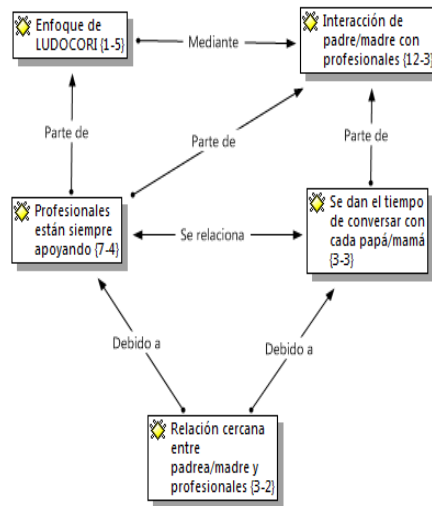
Enfoque de LUDOCORI {1-5}

Mediante

Interacción de padre/madre con profesionales {12-3}

Parte de

Parte de

Parte de

Profesionales están siempre apoyando {7-4}

Se relaciona

Se dan el tiempo de conversar con cada papá/mamá {3-3}

Debido a

Debido a

Relación cercana entre padrea/madre y profesionales {3-2}